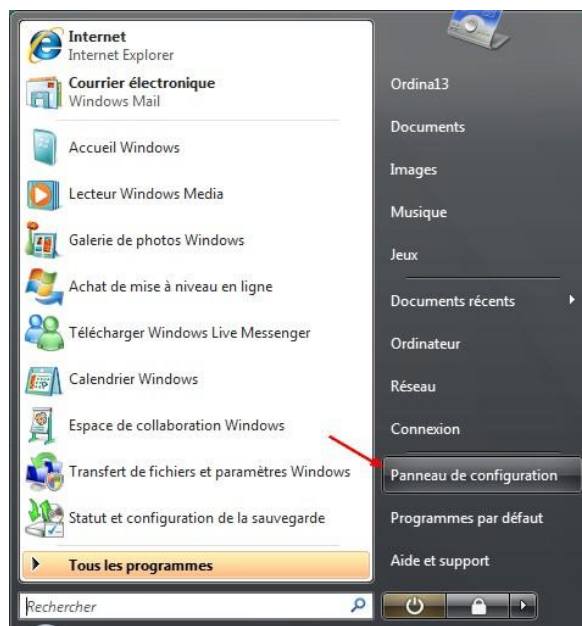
Internet
Internet Explorer

Courrier électronique
Windows Mail

Accueil Windows

Lecteur Windows Media

Galerie de photos Windows

Achat de mise à niveau en ligne

Télécharger Windows Live Messenger

Calendrier Windows

Espace de collaboration Windows

Transfert de fichiers et paramètres Windows

Statut et configuration de la sauvegarde

Tous les programmes

Rechercher

Ordina13

Documents

Images

Musique

Jeux

Documents récents

Ordinateur

Réseau

Connexion

Panneau de configuration

Programmes par défaut

Aide et support